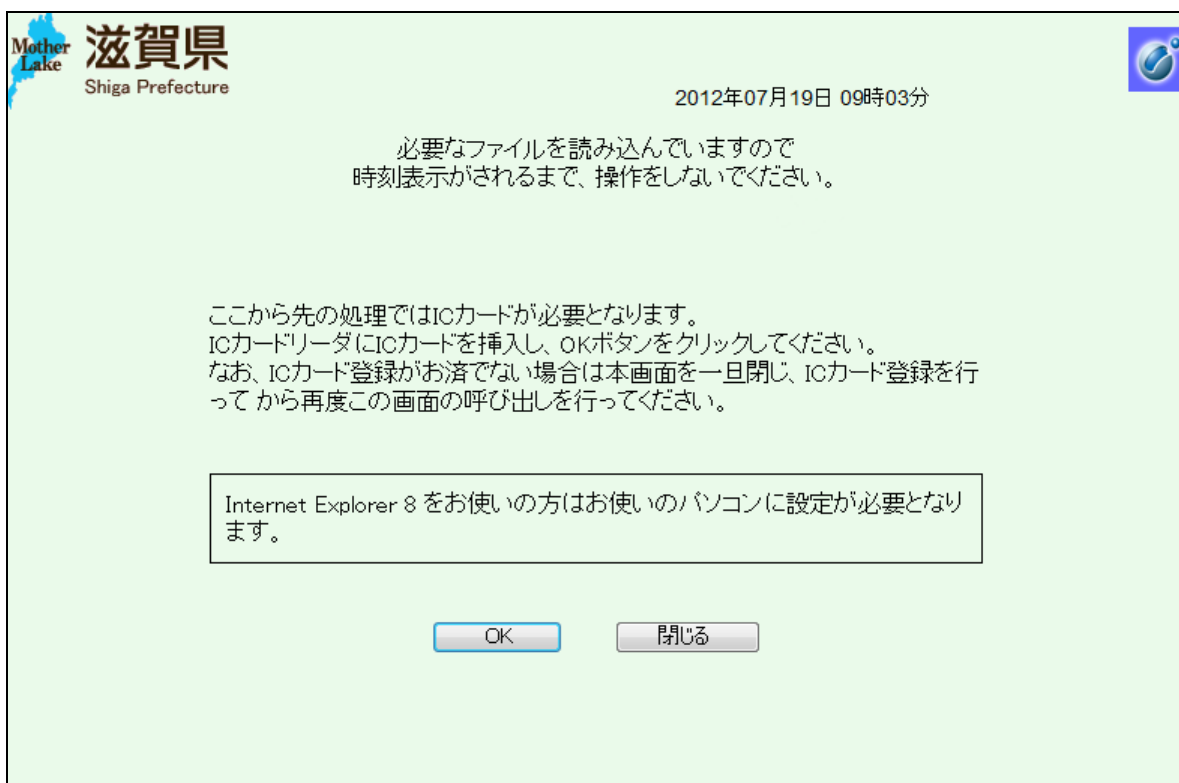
Mother Lake 滋賀県
Shiga Prefecture

2012年07月19日 09時03分

必要なファイルを読み込んでいますので
時刻表示がされるまで、操作をしないでください。

ここから先の処理ではICカードが必要となります。
ICカードリーダにICカードを挿入し、OKボタンをクリックしてください。
なお、ICカード登録がお済でない場合は本画面を一旦閉じ、ICカード登録を行って から再度この画面の呼び出しを行ってください。

Internet Explorer 8 をお使いの方はお使いのパソコンに設定が必要となります。

OK
閉じる